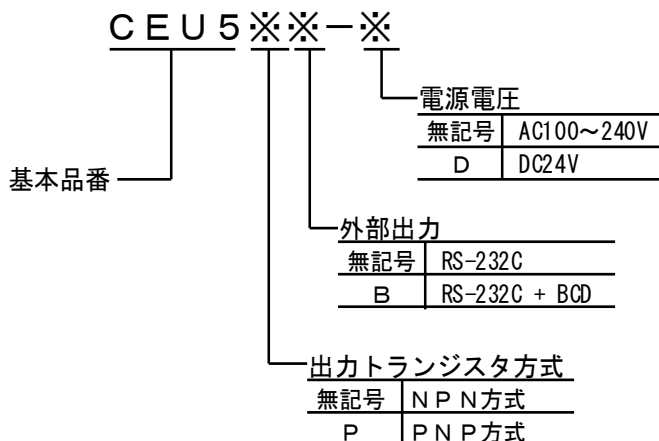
CEU5※※−※

電源電圧

| 無記号 | AC100～240V |
|---|---|
| D | DC24V |

基本品番

外部出力

| 無記号 | RS-232C |
|---|---|
| B | RS-232C + BCD |

出力トランジスタ方式

| 無記号 | NPN方式 |
|---|---|
| P | PNP方式 |